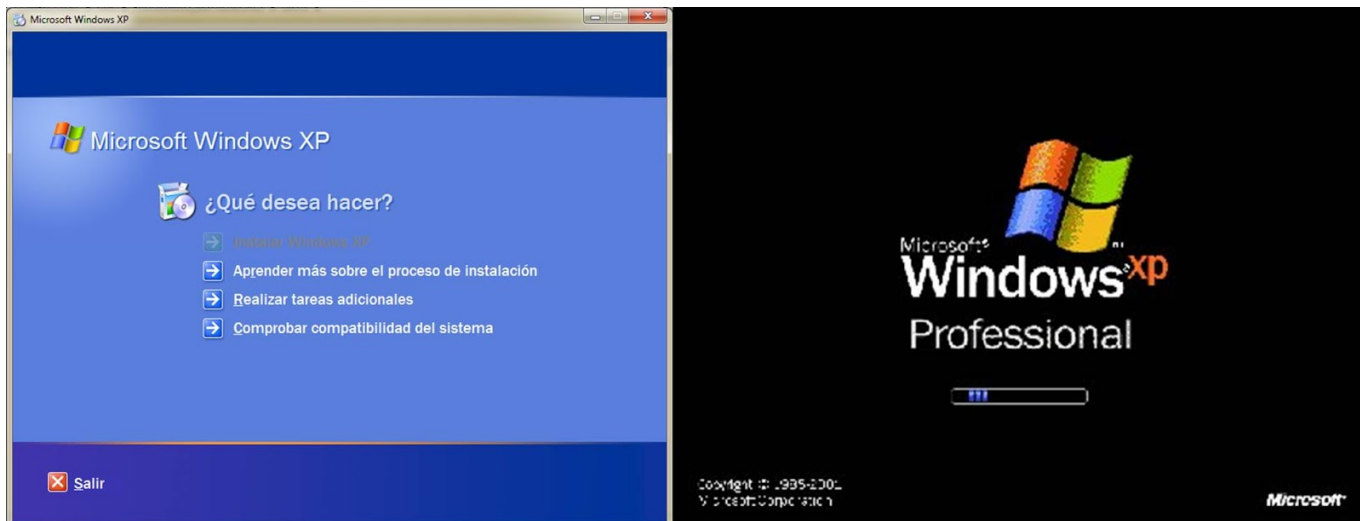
Microsoft Windows XP

Microsoft Windows XP

¿Qué desea hacer?

Instalar Windows XP

Aprender más sobre el proceso de instalación

Realizar tareas adicionales

Comprobar compatibilidad del sistema

Salir

Microsoft Windows xp

Professional

Copyright © 1985-2001 Microsoft Corporation

Microsoft